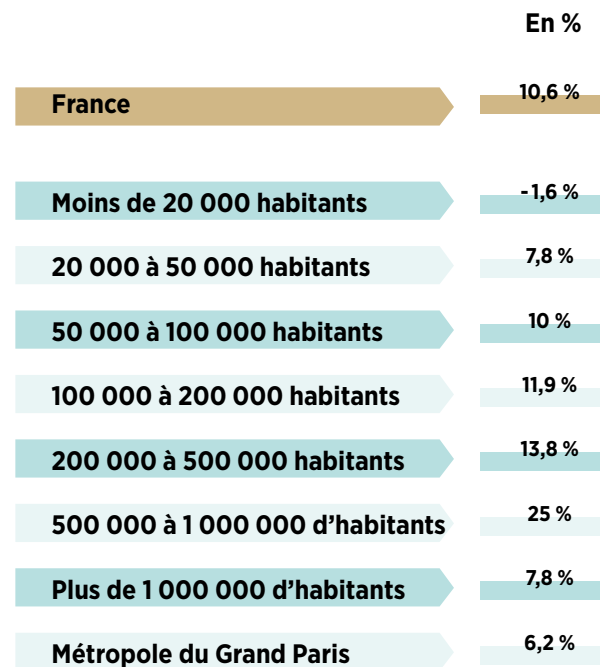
En %

| | |
|---|---|
| France | 10,6 % |
| Moins de 20 000 habitants | -1,6 % |
| 20 000 à 50 000 habitants | 7,8 % |
| 50 000 à 100 000 habitants | 10 % |
| 100 000 à 200 000 habitants | 11,9 % |
| 200 000 à 500 000 habitants | 13,8 % |
| 500 000 à 1 000 000 d'habitants | 25 % |
| Plus de 1 000 000 d'habitants | 7,8 % |
| Métropole du Grand Paris | 6,2 % |